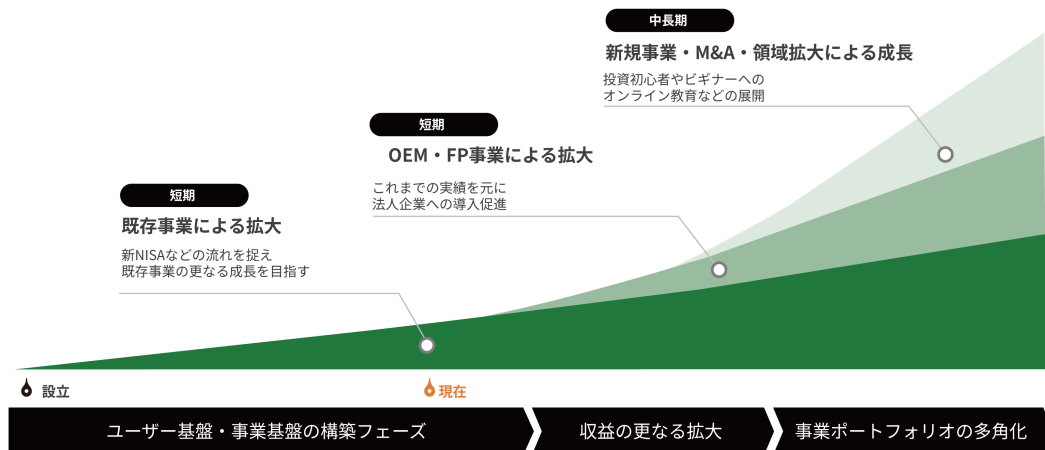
中長期

新規事業・M&A・領域拡大による成長

投資初心者やビギナーへのオンライン教育などの展開

短期

OEM・FP事業による拡大

これまでの実績を元に法人企業への導入促進

短期

既存事業による拡大

新NISAなどの流れを捉え既存事業の更なる成長を目指す

設立

現在

ユーザー基盤・事業基盤の構築フェーズ

収益の更なる拡大

事業ポートフォリオの多角化